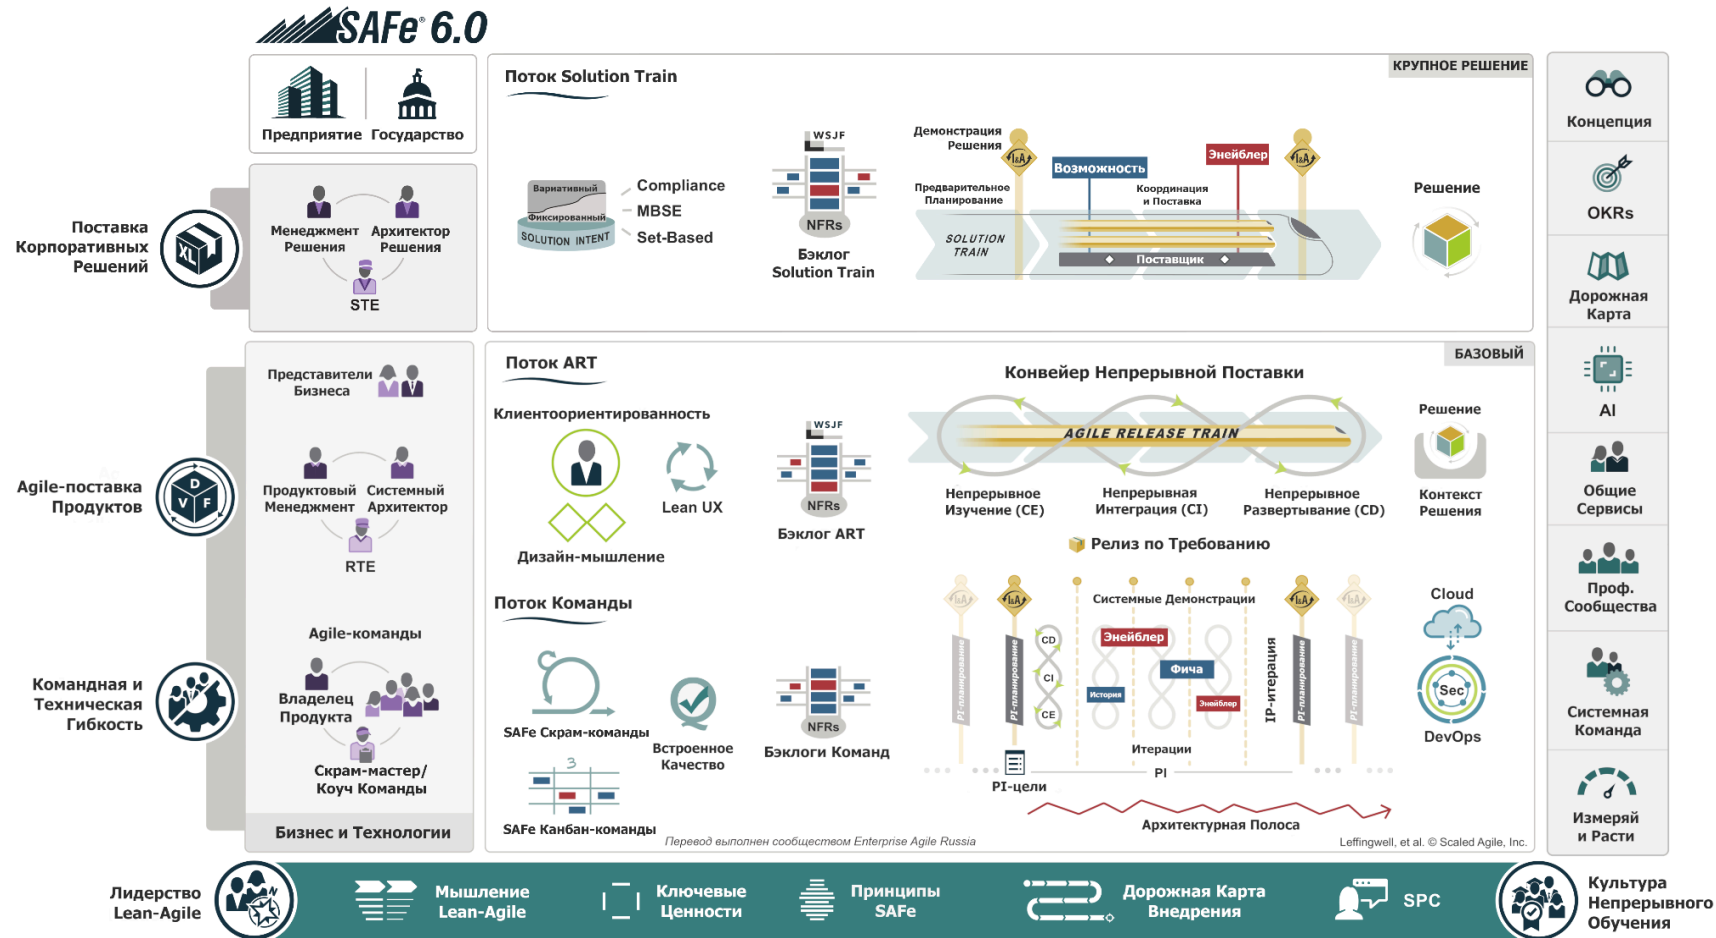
SAFe® 6.0

Предприятие Государство

Поставка Корпоративных Решений

XL

Менеджмент Решения Архитектор Решения

STE

Поток Solution Train

КРУПНОЕ РЕШЕНИЕ

Вариативный
Фиксированный
SOLUTION INTENT

Compliance
MBSE
Set-Based

WSJF
NFRs
Бэклог Solution Train

Демонстрация Решения
I&A
Возможность
Энейблер
I&A
Предварительное Планирование
Координация и Поставка
SOLUTION TRAIN
Поставщик

Решение

Концепция
OKRs
Дорожная Карта
AI
Общие Сервисы
Проф. Сообщества
Системная Команда
Измеряй и Расти

Agile-поставка Продуктов

D V F

Представители Бизнеса

Продуктовый Менеджмент Системный Архитектор

RTE

Agile-команды

Командная и Техническая Гибкость

Владелец Продукта

Скрам-мастер/ Коуч Команды

Бизнес и Технологии

Поток ART

БАЗОВЫЙ

Клиентоориентированность

Lean UX

Дизайн-мышление

WSJF
NFRs
Бэклог ART

Конвейер Непрерывной Поставки

AGILE RELEASE TRAIN

Непрерывное Изучение (CE)
Непрерывная Интеграция (CI)
Непрерывное Развертывание (CD)

Решение
Контекст Решения

Релиз по Требованию

Поток Команды

SAFe Скрам-команды
Встроенное Качество
NFRs
Бэклоги Команд
SAFe Канбан-команды

I&A
I&A
I&A
I&A
PI-планирование
PI-планирование
PI-планирование
PI-планирование
CD
CI
CE
Системные Демонстрации
Энейблер
Фича
История
Энейблер
IP-итерация
Итерации
PI
PI-цели
Архитектурная Полоса

Cloud
Sec
DevOps

Перевод выполнен сообществом Enterprise Agile Russia

Leffingwell, et al. © Scaled Agile, Inc.

Лидерство Lean-Agile

Мышление Lean-Agile

Ключевые Ценности

Принципы SAFe

Дорожная Карта Внедрения

SPC

Культура Непрерывного Обучения